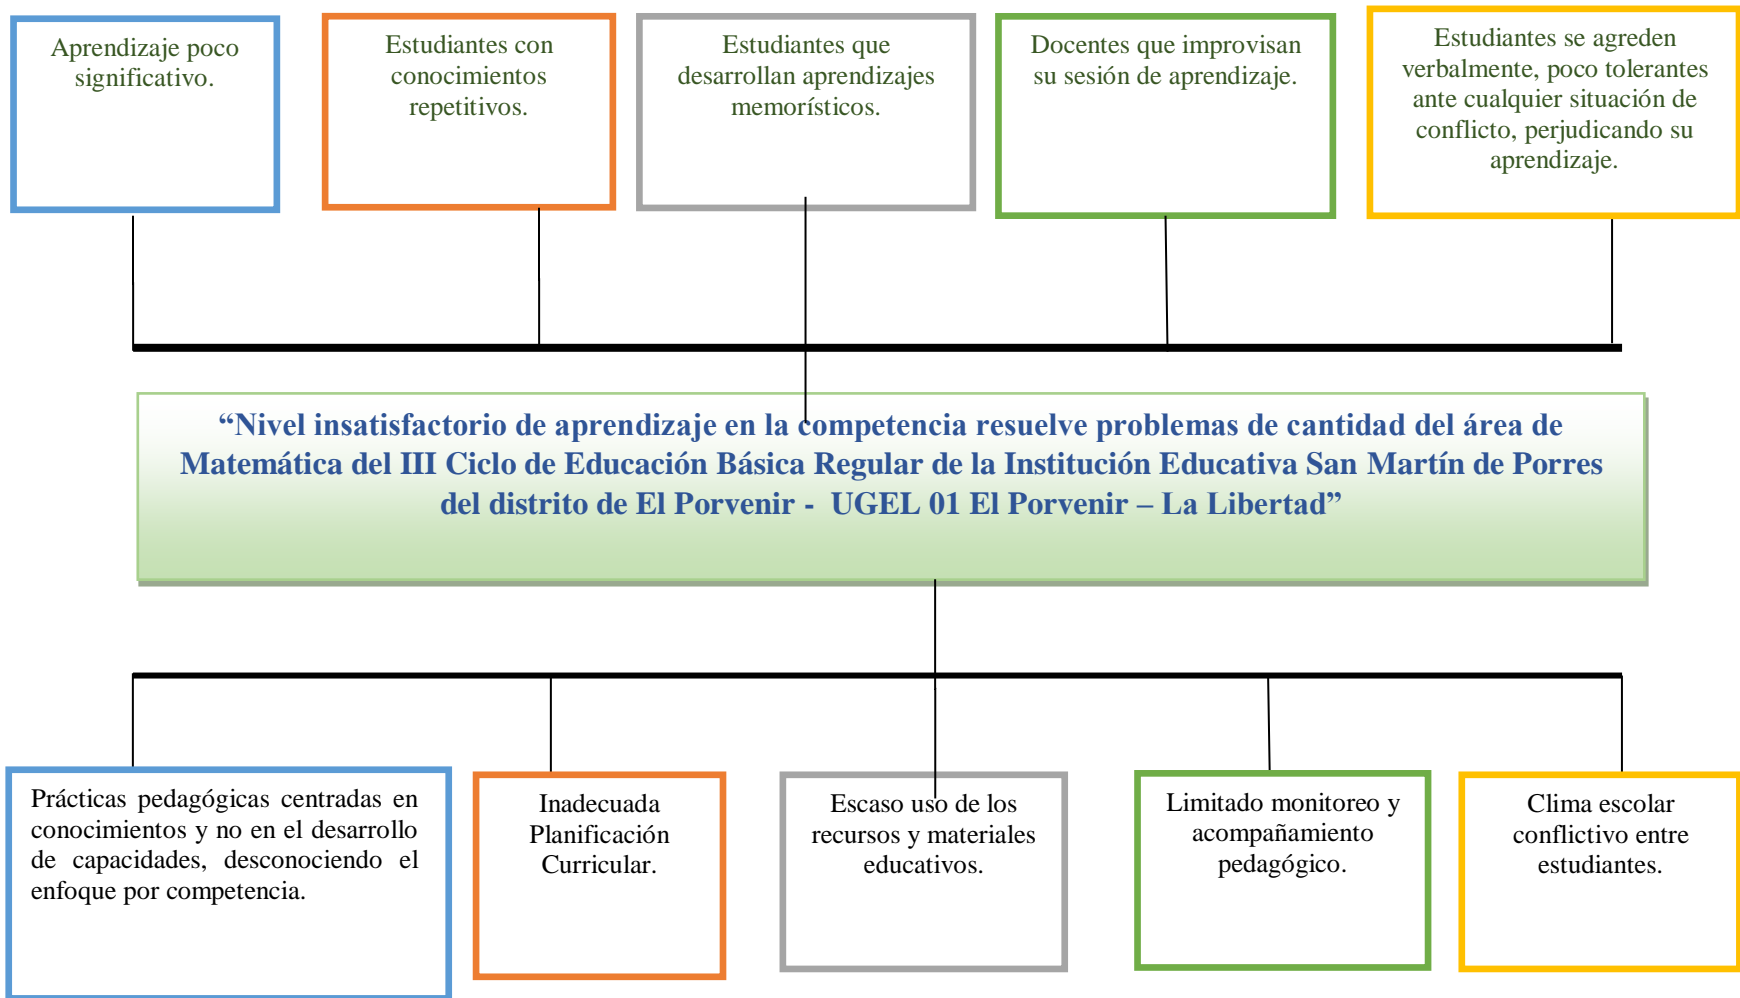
Aprendizaje poco significativo.

Estudiantes con conocimientos repetitivos.

Estudiantes que desarrollan aprendizajes memorísticos.

Docentes que improvisan su sesión de aprendizaje.

Estudiantes se agreden verbalmente, poco tolerantes ante cualquier situación de conflicto, perjudicando su aprendizaje.

“Nivel insatisfactorio de aprendizaje en la competencia resuelve problemas de cantidad del área de Matemática del III Ciclo de Educación Básica Regular de la Institución Educativa San Martín de Porres del distrito de El Porvenir - UGEL 01 El Porvenir – La Libertad”

Prácticas pedagógicas centradas en conocimientos y no en el desarrollo de capacidades, desconociendo el enfoque por competencia.

Inadecuada Planificación Curricular.

Escaso uso de los recursos y materiales educativos.

Limitado monitoreo y acompañamiento pedagógico.

Clima escolar conflictivo entre estudiantes.